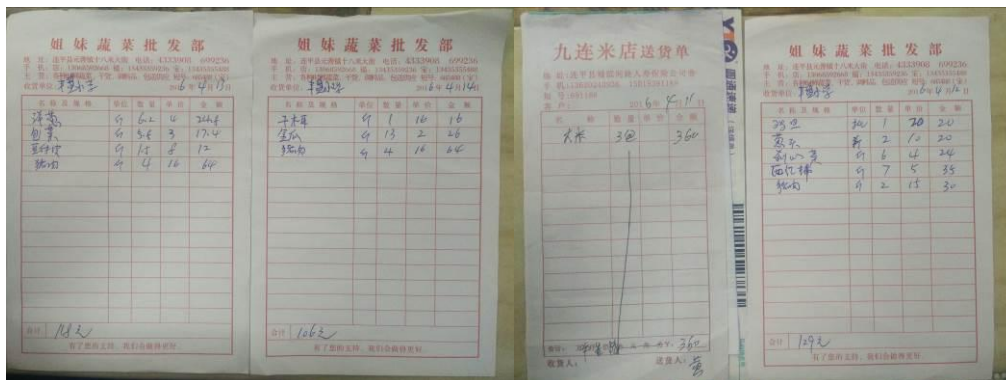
姐妹蔬菜批发部

地址：连平县元善镇十八米大街 电话：4333066 699236
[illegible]
收货单位：平安小学 2016年4月13日

| 名称及规格 | 单位 | 数量 | 单价 | 金额 |
|---|---|---|---|---|
| 洋葱 | 斤 | 6.2 | 4 | 24.8 |
| 包菜 | 斤 | 5.8 | 3 | 17.4 |
| 豆芽 | 斤 | 1.5 | 8 | 12 |
| 猪肉 | 斤 | 4 | 16 | 64 |

合计 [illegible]元

有了您的支持，我们会做得更好

姐妹蔬菜批发部

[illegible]
收货单位：平安小学 2016年4月14日

| 名称及规格 | 单位 | 数量 | 单价 | 金额 |
|---|---|---|---|---|
| 子木耳 | 斤 | 1 | 16 | 16 |
| 生瓜 | 斤 | 13 | 2 | 26 |
| 猪肉 | 斤 | 4 | 16 | 64 |

合计 106元

有了您的支持，我们会做得更好

九连米店送货单

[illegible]
2016年4月11日

| 名称 | 数量 | 单价 | 金额 |
|---|---|---|---|
| 大米 | 30 | | 360 |

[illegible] 360
收货人： 送货人：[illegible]

姐妹蔬菜批发部

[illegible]
收货单位：平安小学 2016年4月12日

| 名称及规格 | 单位 | 数量 | 单价 | 金额 |
|---|---|---|---|---|
| 鸡蛋 | 板 | 1 | 20 | 20 |
| 菜心 | 斤 | 2 | 10 | 20 |
| 萝卜 | 斤 | 6 | 4 | 24 |
| 面筋 | 斤 | 7 | 5 | 35 |
| 猪肉 | 斤 | 2 | 15 | 30 |

合计 129元

有了您的支持，我们会做得更好